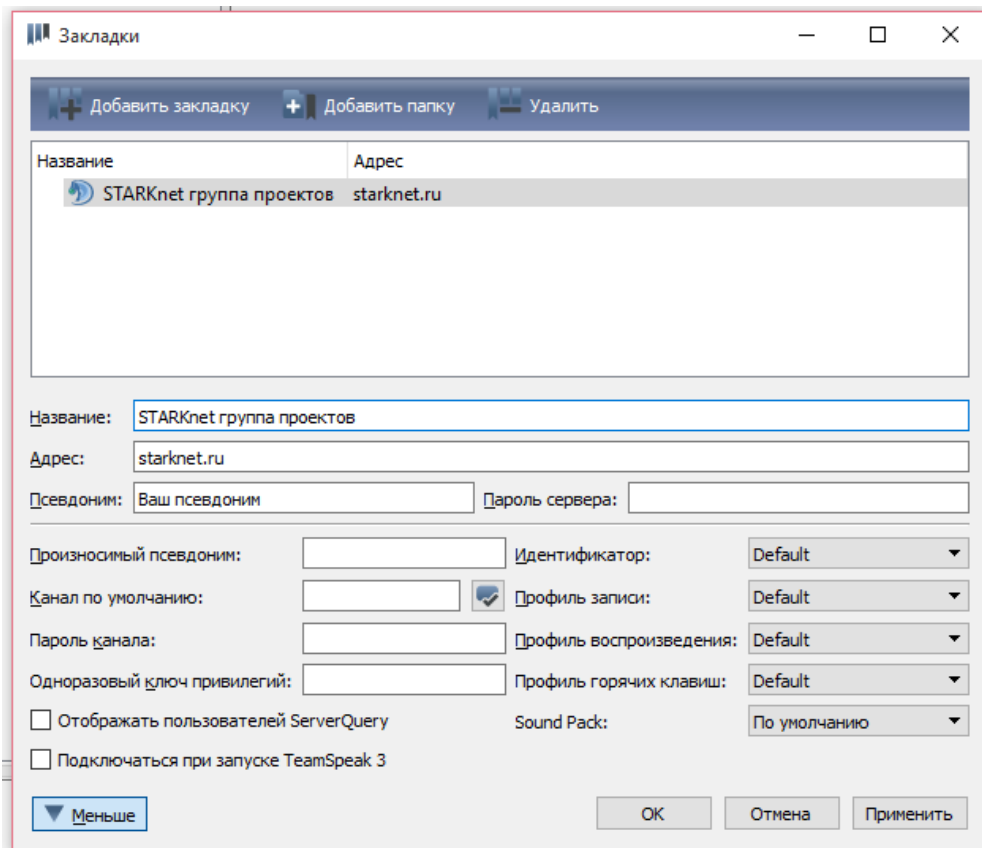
Закладки

Добавить закладку
Добавить папку
Удалить

| Название | Адрес |
|---|---|
| STARKnet группа проектов | starknet.ru |

Название: STARKnet группа проектов
Адрес: starknet.ru
Псевдоним: Ваш псевдоним
Пароль сервера:

Произносимый псевдоним:
Канал по умолчанию:
Пароль канала:
Одноразовый ключ привилегий:
Отображать пользователей ServerQuery
Подключаться при запуске TeamSpeak 3

Идентификатор: Default
Профиль записи: Default
Профиль воспроизведения: Default
Профиль горячих клавиш: Default
Sound Pack: По умолчанию

Меньше
OK
Отмена
Применить